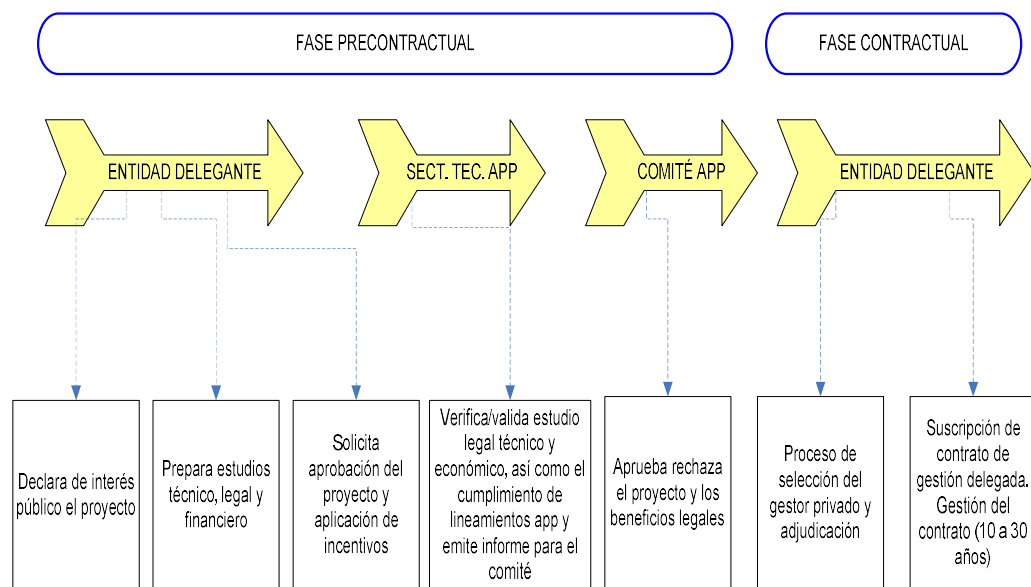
FASE PRECONTRACTUAL

FASE CONTRACTUAL

ENTIDAD DELEGANTE

SECT. TEC. APP

COMITÉ APP

ENTIDAD DELEGANTE

Declara de interés público el proyecto

Prepara estudios técnico, legal y financiero

Solicita aprobación del proyecto y aplicación de incentivos

Verifica/valida estudio legal técnico y económico, así como el cumplimiento de lineamientos app y emite informe para el comité

Aprueba rechaza el proyecto y los beneficios legales

Proceso de selección del gestor privado y adjudicación

Suscripción de contrato de gestión delegada. Gestión del contrato (10 a 30 años)